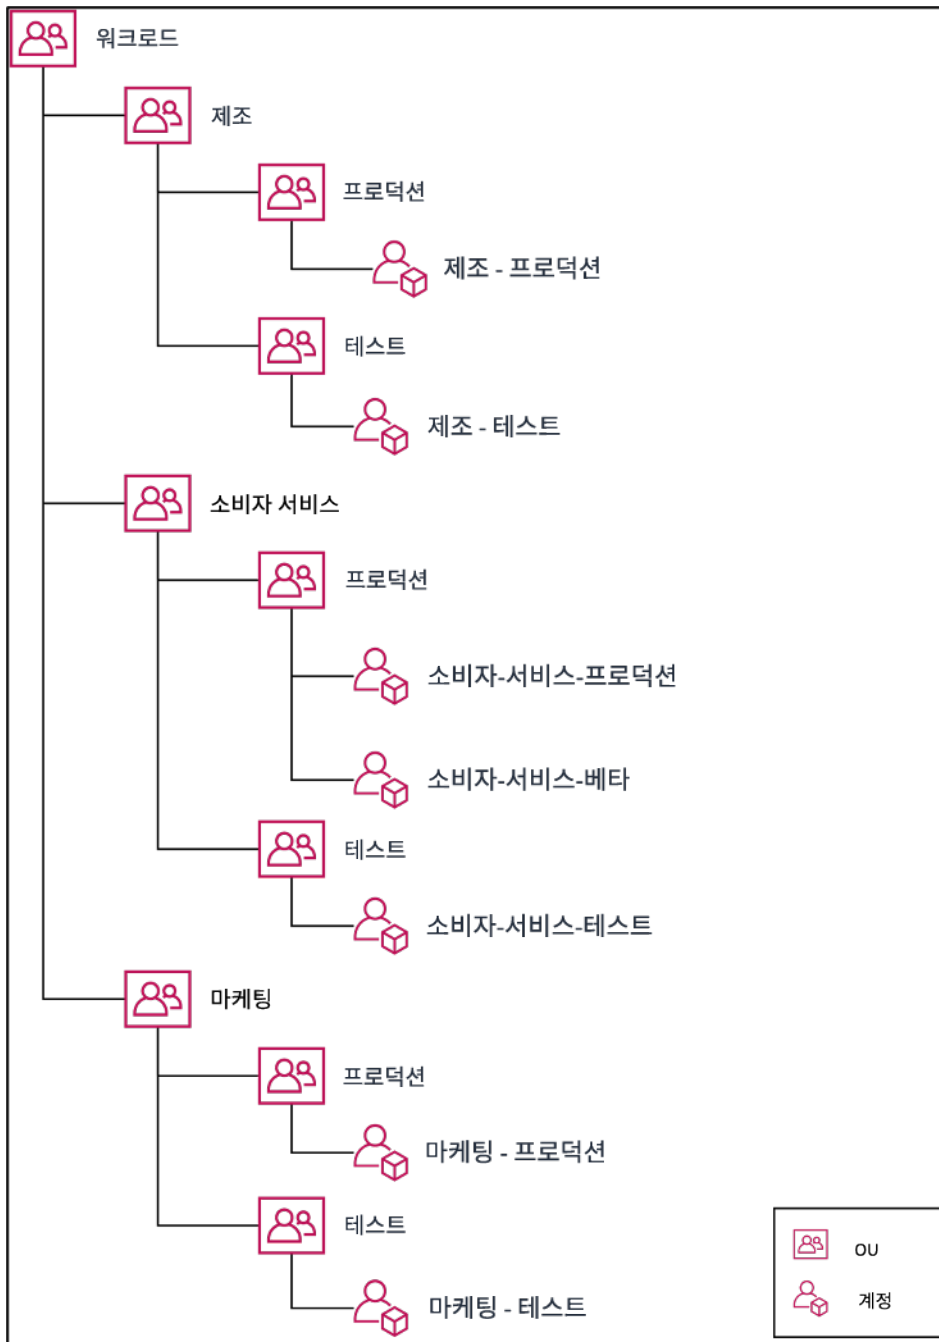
워크로드

제조

프로덕션

제조 - 프로덕션

테스트

제조 - 테스트

소비자 서비스

프로덕션

소비자-서비스-프로덕션

소비자-서비스-베타

테스트

소비자-서비스-테스트

마케팅

프로덕션

마케팅 - 프로덕션

테스트

마케팅 - 테스트

OU

계정